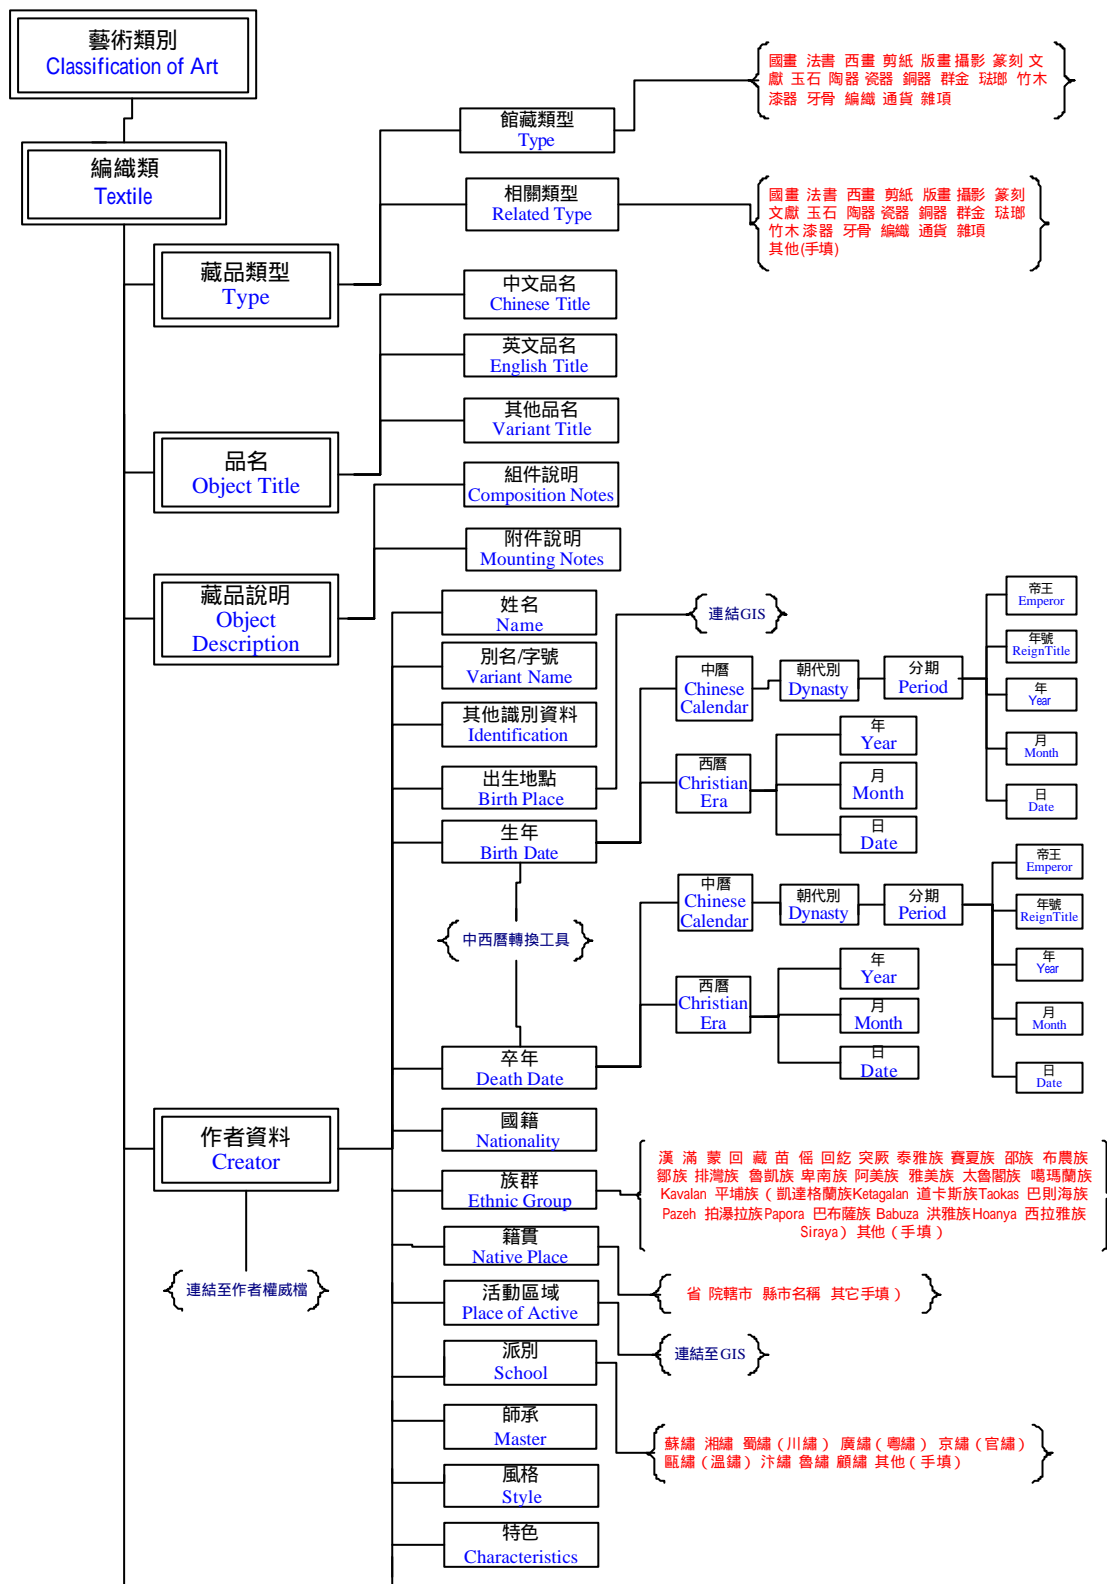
藝術類別
Classification of Art

編織類
Textile

藏品類型
Type

館藏類型
Type

國畫 法書 西畫 剪紙 版畫攝影 篆刻 文獻 玉石 陶器 瓷器 銅器 群金 琺瑯 竹木 漆器 牙骨 編織 通貨 雜項

相關類型
Related Type

國畫 法書 西畫 剪紙 版畫攝影 篆刻 文獻 玉石 陶器 瓷器 銅器 群金 琺瑯 竹木漆器 牙骨 編織 通貨 雜項 其他(手填)

品名
Object Title

中文品名
Chinese Title

英文品名
English Title

其他品名
Variant Title

藏品說明
Object Description

組件說明
Composition Notes

附件說明
Mounting Notes

作者資料
Creator

連結至作者權威檔

姓名
Name

別名/字號
Variant Name

其他識別資料
Identification

出生地點
Birth Place

連結GIS

生年
Birth Date

中西曆轉換工具

卒年
Death Date

中曆
Chinese Calendar

朝代別
Dynasty

分期
Period

帝王
Emperor

年號
ReignTitle

年
Year

月
Month

日
Date

西曆
Christian Era

年
Year

月
Month

日
Date

中曆
Chinese Calendar

朝代別
Dynasty

分期
Period

帝王
Emperor

年號
ReignTitle

年
Year

月
Month

日
Date

西曆
Christian Era

年
Year

月
Month

日
Date

國籍
Nationality

族群
Ethnic Group

漢 滿 蒙 回 藏 苗 傜 回紇 突厥 泰雅族 賽夏族 邵族 布農族 鄒族 排灣族 魯凱族 卑南族 阿美族 雅美族 太魯閣族 噶瑪蘭族 Kavalan 平埔族（凱達格蘭族Ketagalan 道卡斯族Taokas 巴則海族 Pazeh 拍瀑拉族Papora 巴布薩族 Babuza 洪雅族Hoanya 西拉雅族 Siraya） 其他（手填）

籍貫
Native Place

省 院轄市 縣市名稱 其它手填）

活動區域
Place of Active

連結至GIS

派別
School

師承
Master

蘇繡 湘繡 蜀繡（川繡） 廣繡（粵繡） 京繡（官繡） 甌繡（溫繡） 汴繡 魯繡 顧繡 其他（手填）

風格
Style

特色
Characteristics